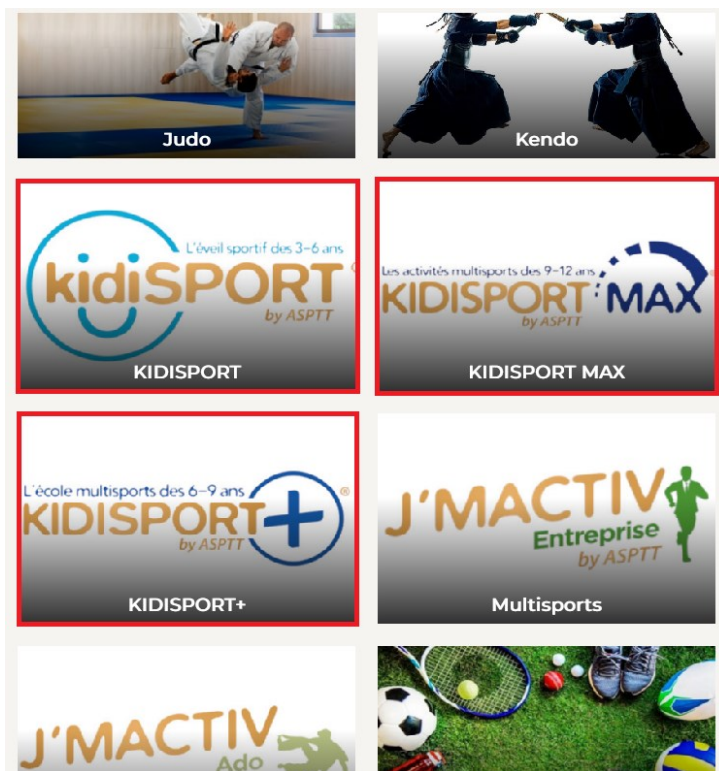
Judo

Kendo

L'éveil sportif des 3-6 ans
kidiSPORT
by ASPTT
KIDISPORT

Les activités multisports des 9-12 ans
KIDISPORT MAX
by ASPTT
KIDISPORT MAX

L'école multisports des 6-9 ans
KIDISPORT
by ASPTT
KIDISPORT+

J'MACTIV
Entreprise
by ASPTT
Multisports

J'MACTIV
Ado